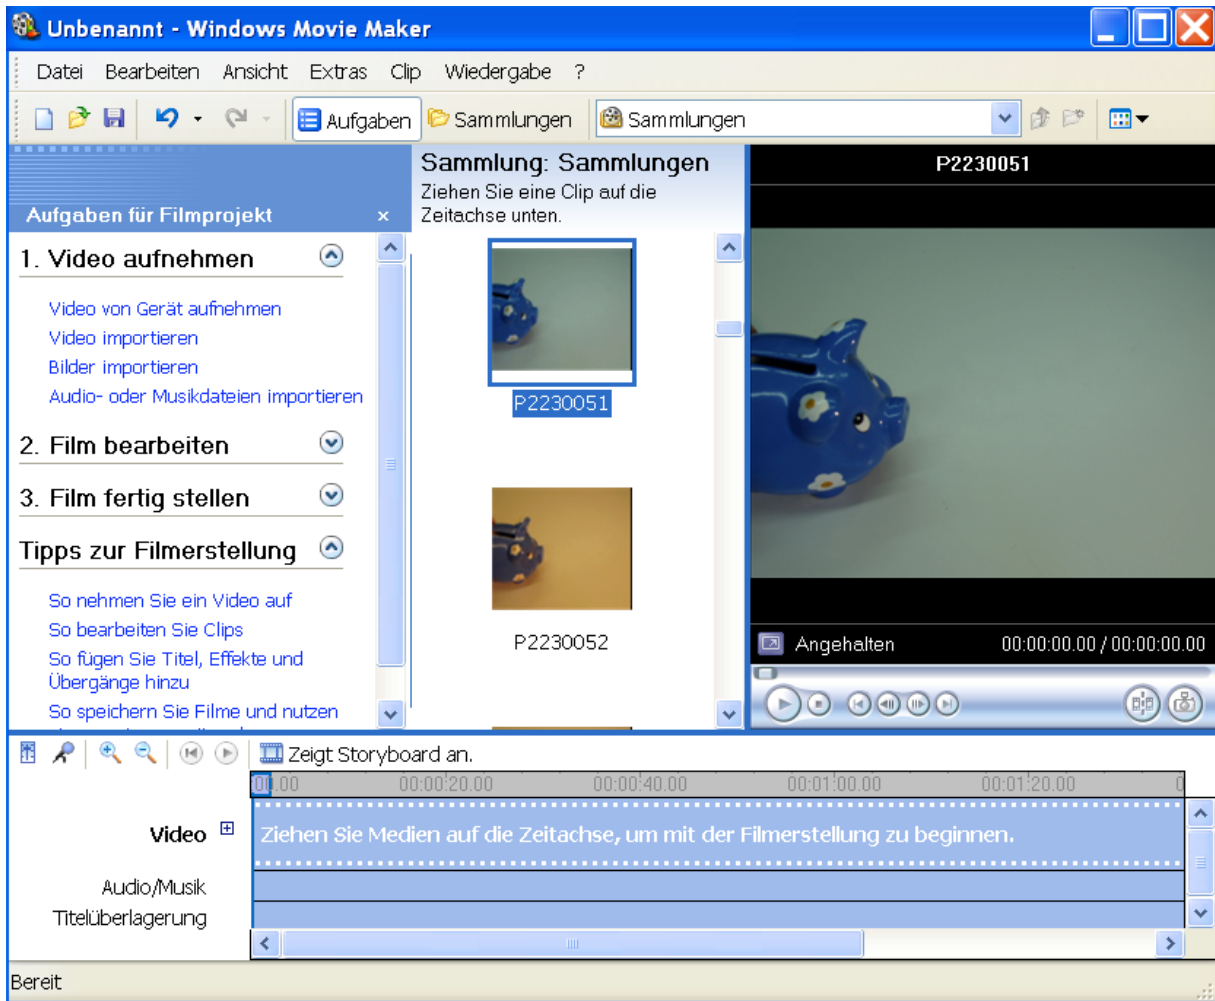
Unbenannt - Windows Movie Maker

Datei Bearbeiten Ansicht Extras Clip Wiedergabe ?

Aufgaben Sammlungen Sammlungen

Aufgaben für Filmprojekt ×

1. Video aufnehmen

Video von Gerät aufnehmen
Video importieren
Bilder importieren
Audio- oder Musikdateien importieren

2. Film bearbeiten

3. Film fertig stellen

Tipps zur Filmerstellung

So nehmen Sie ein Video auf
So bearbeiten Sie Clips
So fügen Sie Titel, Effekte und Übergänge hinzu
So speichern Sie Filme und nutzen

Sammlung: Sammlungen
Ziehen Sie eine Clip auf die Zeitachse unten.

P2230051

P2230052

P2230051

Angehalten 00:00:00.00 / 00:00:00.00

Zeigt Storyboard an.

00.00 00:00:20.00 00:00:40.00 00:01:00.00 00:01:20.00

Video

Ziehen Sie Medien auf die Zeitachse, um mit der Filmerstellung zu beginnen.

Audio/Musik

Titelüberlagerung

Bereit